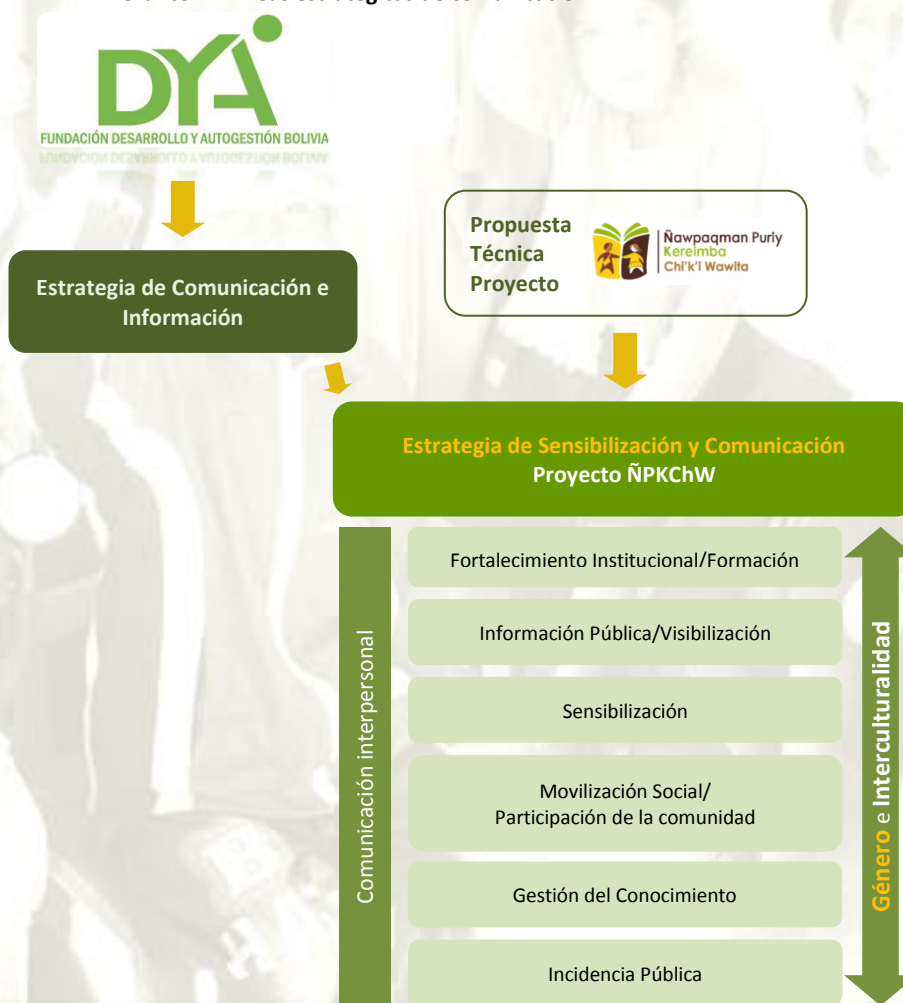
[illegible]

DYA
FUNDACIÓN DESARROLLO Y AUTOGESTIÓN BOLIVIA

Estrategia de Comunicación e Información

Propuesta Técnica Proyecto

Ñawpaqman Puriy
Kereimba
Chi'k'i Wawita

Estrategia de Sensibilización y Comunicación
Proyecto ÑPKChW

Comunicación interpersonal

Fortalecimiento Institucional/Formación

Información Pública/Visibilización

Sensibilización

Movilización Social/ Participación de la comunidad

Gestión del Conocimiento

Incidencia Pública

Género e Interculturalidad